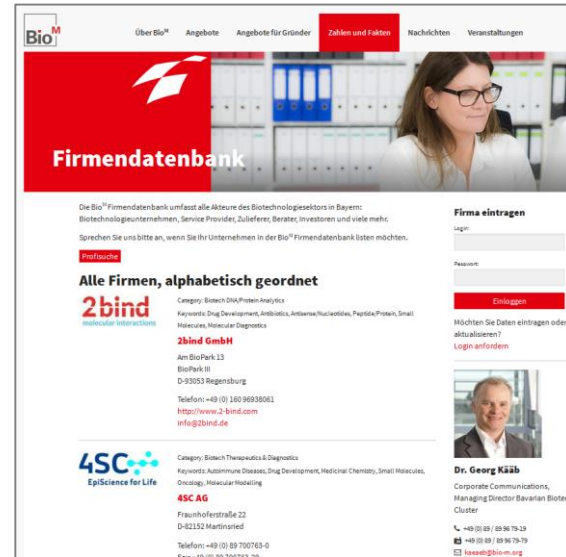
Bio$^M$

Über Bio$^M$ Angebote Angebote für Gründer Zahlen und Fakten Nachrichten Veranstaltungen

Firmendatenbank

Die Bio$^M$ Firmendatenbank umfasst alle Akteure des Biotechnologiesektors in Bayern: Biotechnologieunternehmen, Service Provider, Zulieferer, Berater, Investoren und viele mehr.

Sprechen Sie uns bitte an, wenn Sie Ihr Unternehmen in der Bio$^M$ Firmendatenbank listen möchten.

Profisuche

Alle Firmen, alphabetisch geordnet

2bind molecular interactions

Category: Biotech DNA/Protein Analytics

Keywords: Drug Development, Antibiotics, Antisense/Nucleotides, Peptide/Protein, Small Molecules, Molecular Diagnostics

2bind GmbH

Am BioPark 13
BioPark III
D-93053 Regensburg

Telefon: +49 (0) 160 96938061
http://www.2-bind.com
info@2bind.de

4SC EpiScience for Life

Category: Biotech Therapeutics & Diagnostics

Keywords: Autoimmune Diseases, Drug Development, Medicinal Chemistry, Small Molecules, Oncology, Molecular Modelling

4SC AG

Fraunhoferstraße 22
D-82152 Martinsried

Telefon: +49 (0) 89 700763-0
Fax: +49 (0) 89 700763-29

Firma eintragen

Login:

Passwort:

Einloggen

Möchten Sie Daten eintragen oder aktualisieren?
Login anfordern

Dr. Georg Kääb

Corporate Communications, Managing Director Bavarian Biotec Cluster

+49 (0) 89 / 89 96 79-19
+49 (0) 89 / 89 96 79-79
kaaeb@bio-m.org